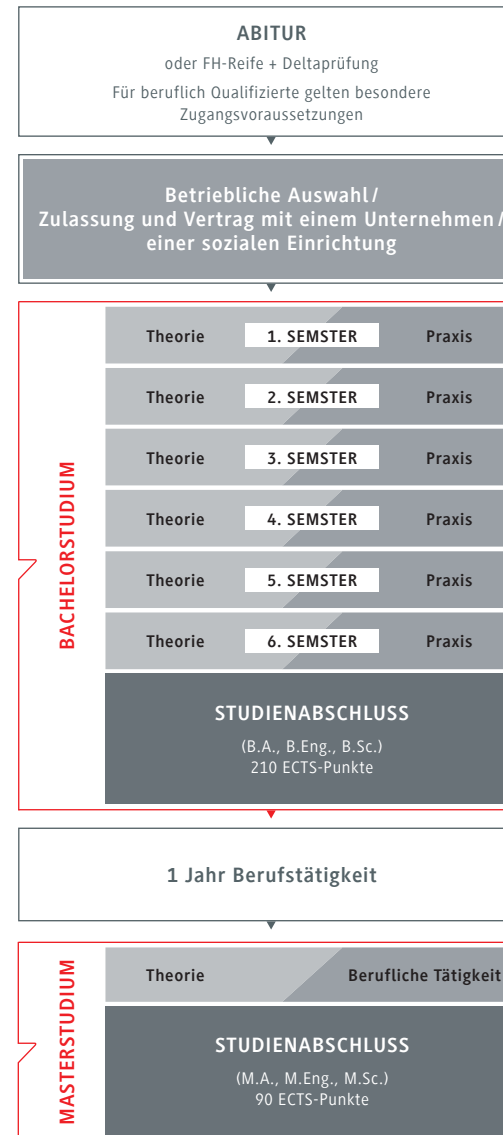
ABITUR

oder FH-Reife + Deltaprüfung

Für beruflich Qualifizierte gelten besondere Zugangsvoraussetzungen

Betriebliche Auswahl / Zulassung und Vertrag mit einem Unternehmen / einer sozialen Einrichtung

BACHELORSTUDIUM

Theorie 1. SEMSTER Praxis

Theorie 2. SEMSTER Praxis

Theorie 3. SEMSTER Praxis

Theorie 4. SEMSTER Praxis

Theorie 5. SEMSTER Praxis

Theorie 6. SEMSTER Praxis

STUDIENABSCHLUSS

(B.A., B.Eng., B.Sc.)
210 ECTS-Punkte

1 Jahr Berufstätigkeit

MASTERSTUDIUM

Theorie Berufliche Tätigkeit

STUDIENABSCHLUSS

(M.A., M.Eng., M.Sc.)
90 ECTS-Punkte